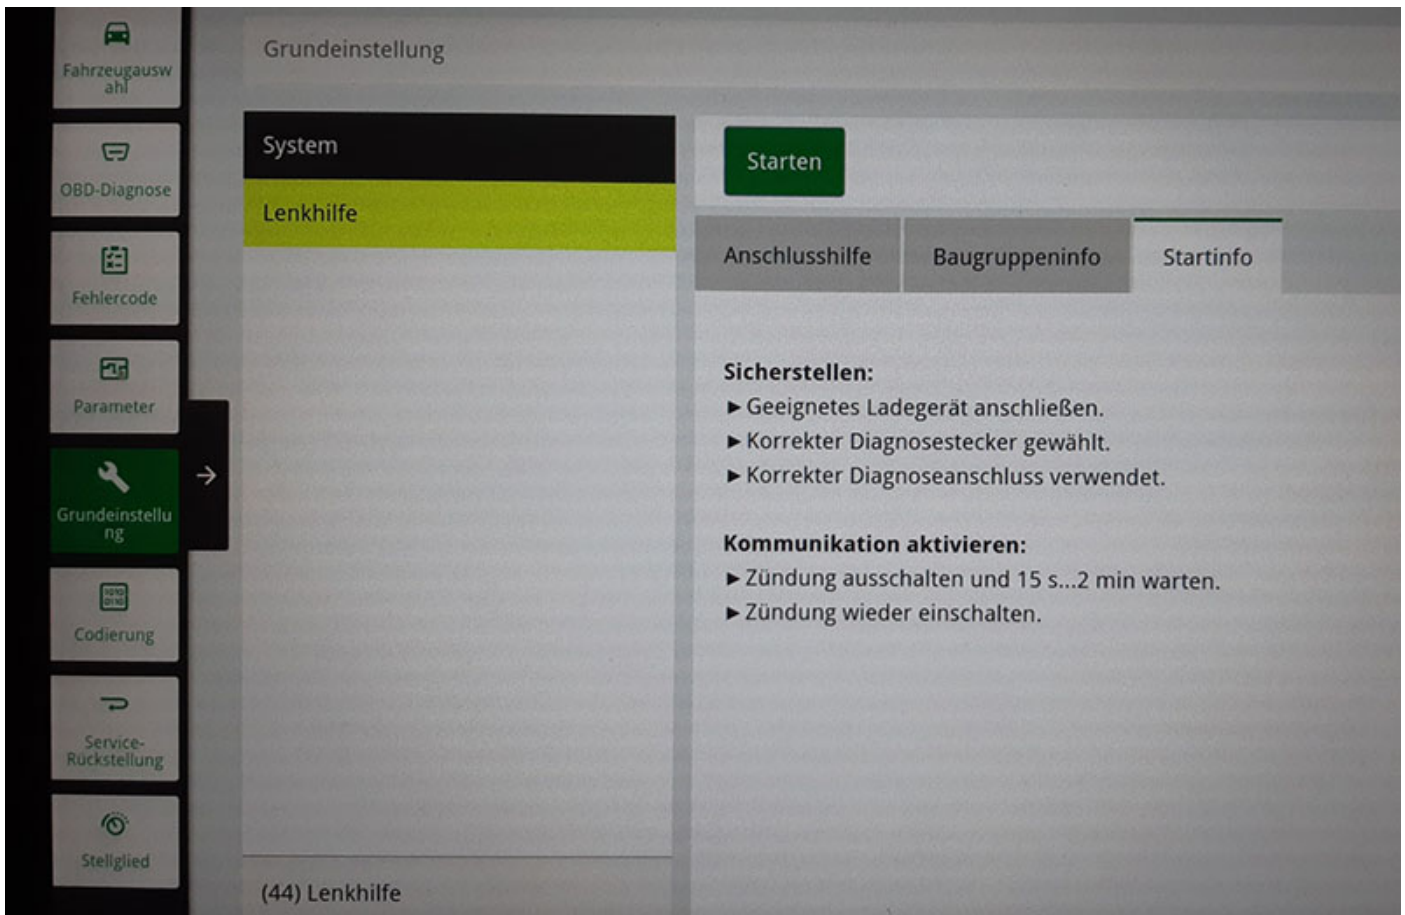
Fahrzeugauswahl

OBD-Diagnose

Fehlercode

Parameter

Grundeinstellung

Codierung

Service-Rückstellung

Stellglied

Grundeinstellung

System

Lenkhilfe

(44) Lenkhilfe

Starten

Anschlusshilfe

Baugruppeninfo

Startinfo

**Sicherstellen:**
► Geeignetes Ladegerät anschließen.
► Korrekter Diagnosestecker gewählt.
► Korrekter Diagnoseanschluss verwendet.

**Kommunikation aktivieren:**
► Zündung ausschalten und 15 s...2 min warten.
► Zündung wieder einschalten.